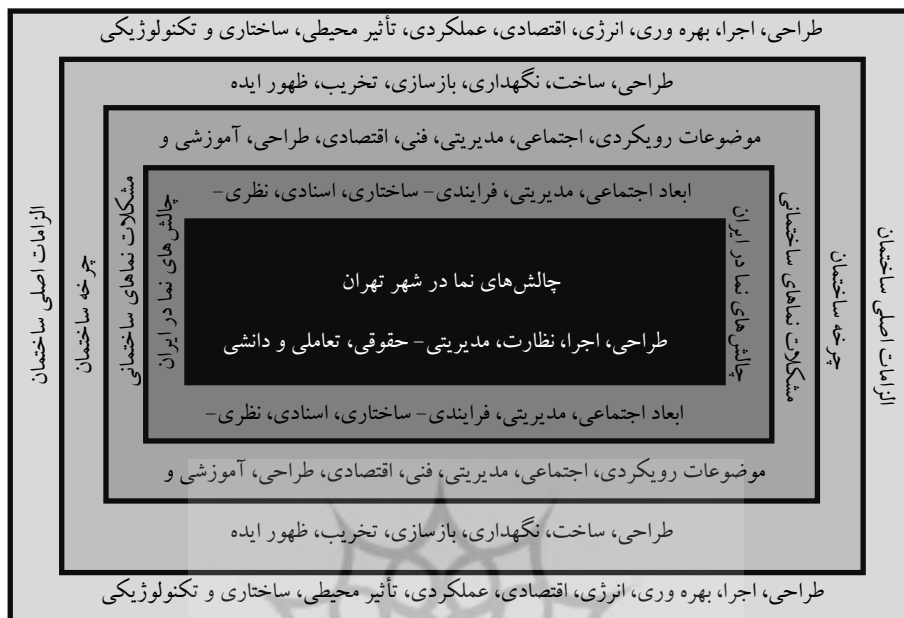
طراحی، اجرا، بهره وری، انرژی، اقتصادی، عملکردی، تأثیر محیطی، ساختاری و تکنولوژیکی

طراحی، ساخت، نگهداری، بازسازی، تخریب، ظهور ایده

موضوعات رویکردی، اجتماعی، مدیریتی، فنی، اقتصادی، طراحی، آموزشی و

ابعاد اجتماعی، مدیریتی، فرایندی- ساختاری، اسنادی، نظری-

چالش‌های نما در شهر تهران

طراحی، اجرا، نظارت، مدیریتی - حقوقی، تعاملی و دانشی

ابعاد اجتماعی، مدیریتی، فرایندی- ساختاری، اسنادی، نظری-

موضوعات رویکردی، اجتماعی، مدیریتی، فنی، اقتصادی، طراحی، آموزشی و

طراحی، ساخت، نگهداری، بازسازی، تخریب، ظهور ایده

طراحی، اجرا، بهره وری، انرژی، اقتصادی، عملکردی، تأثیر محیطی، ساختاری و تکنولوژیکی

الزامات اصلی ساختمان

چرخه ساختمان

مشکلات نماهای ساختمانی

چالش های نما در ایران

چالش های نما در ایران

مشکلات نماهای ساختمانی

چرخه ساختمان

الزامات اصلی ساختمان